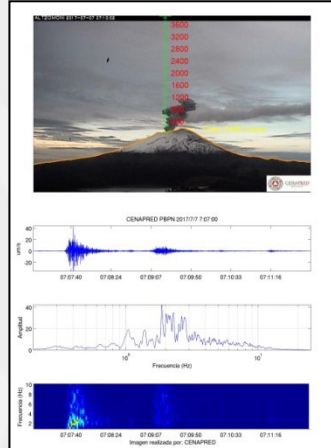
AL TLAMACAS 2017-07-07 07:13:08

3600
3200
2800
2400
2000
1600
1200
800
400

CENAPRED

CENAPRED PBPN 2017/7/7 7:07:00

40
20
0
-20
-40
um/s
07:07:40
07:08:24
07:09:07
07:09:50
07:10:33
07:11:16

40
20
0
Amplitud
$10^0$
$10^1$
Frecuencia (Hz)

10
8
6
4
2
Frecuencia (Hz)
07:07:40
07:08:24
07:09:07
07:09:50
07:10:33
07:11:16
Imagen realizada por: CENAPRED